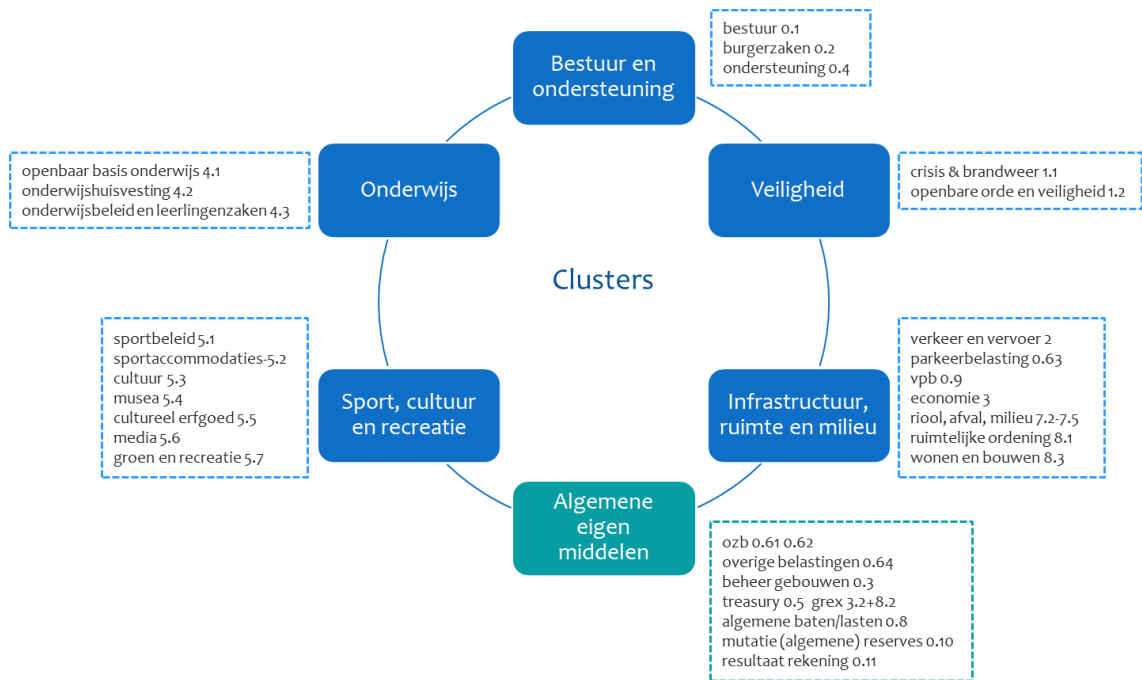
Bestuur en ondersteuning

bestuur 0.1
burgerzaken 0.2
ondersteuning 0.4

openbaar basis onderwijs 4.1
onderwijshuisvesting 4.2
onderwijsbeleid en leerlingenzaken 4.3

Onderwijs

Veiligheid

crisis & brandweer 1.1
openbare orde en veiligheid 1.2

Clusters

sportbeleid 5.1
sportaccommodaties-5.2
cultuur 5.3
musea 5.4
cultureel erfgoed 5.5
media 5.6
groen en recreatie 5.7

Sport, cultuur en recreatie

Infrastructuur, ruimte en milieu

verkeer en vervoer 2
parkeerbelasting 0.63
vpb 0.9
economie 3
riool, afval, milieu 7.2-7.5
ruimtelijke ordening 8.1
wonen en bouwen 8.3

Algemene eigen middelen

ozb 0.61 0.62
overige belastingen 0.64
beheer gebouwen 0.3
treasury 0.5 grex 3.2+8.2
algemene baten/lasten 0.8
mutatie (algemene) reserves 0.10
resultaat rekening 0.11